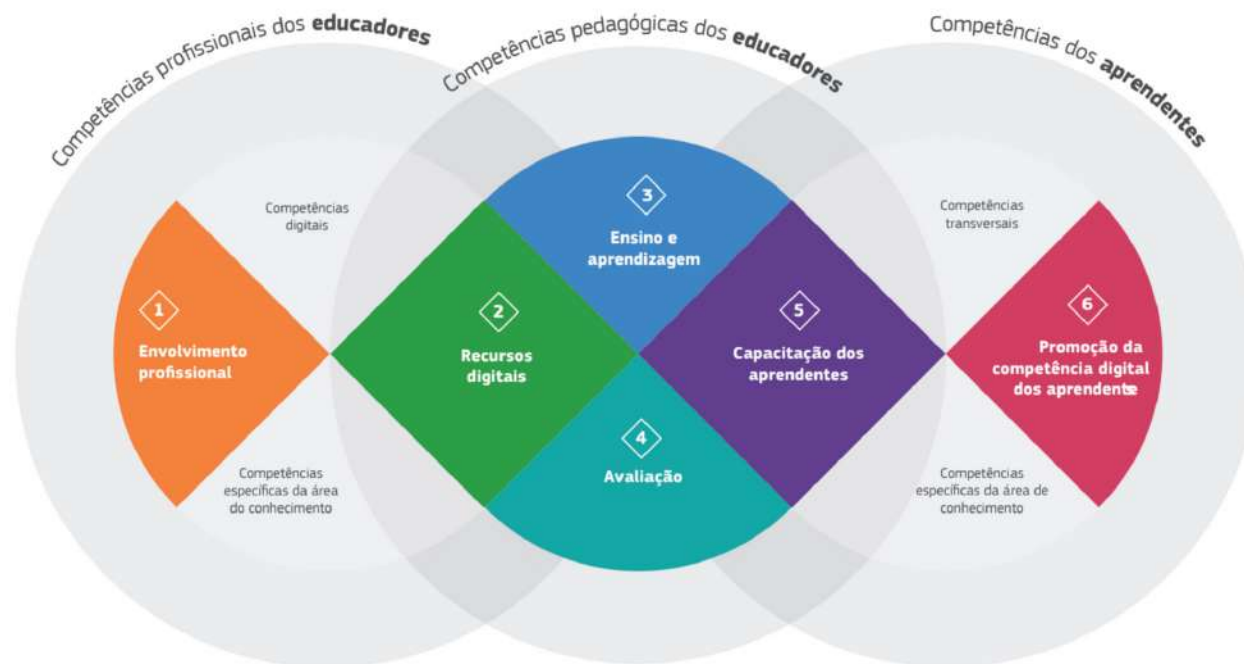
Competências profissionais dos **educadores**

Competências pedagógicas dos **educadores**

Competências dos **aprendentes**

Competências digitais

1
Envolvimento profissional

Competências específicas da área do conhecimento

2
Recursos digitais

3
Ensino e aprendizagem

4
Avaliação

5
Capacitação dos aprendentes

Competências transversais

6
Promoção da competência digital dos aprendentes

Competências específicas da área de conhecimento